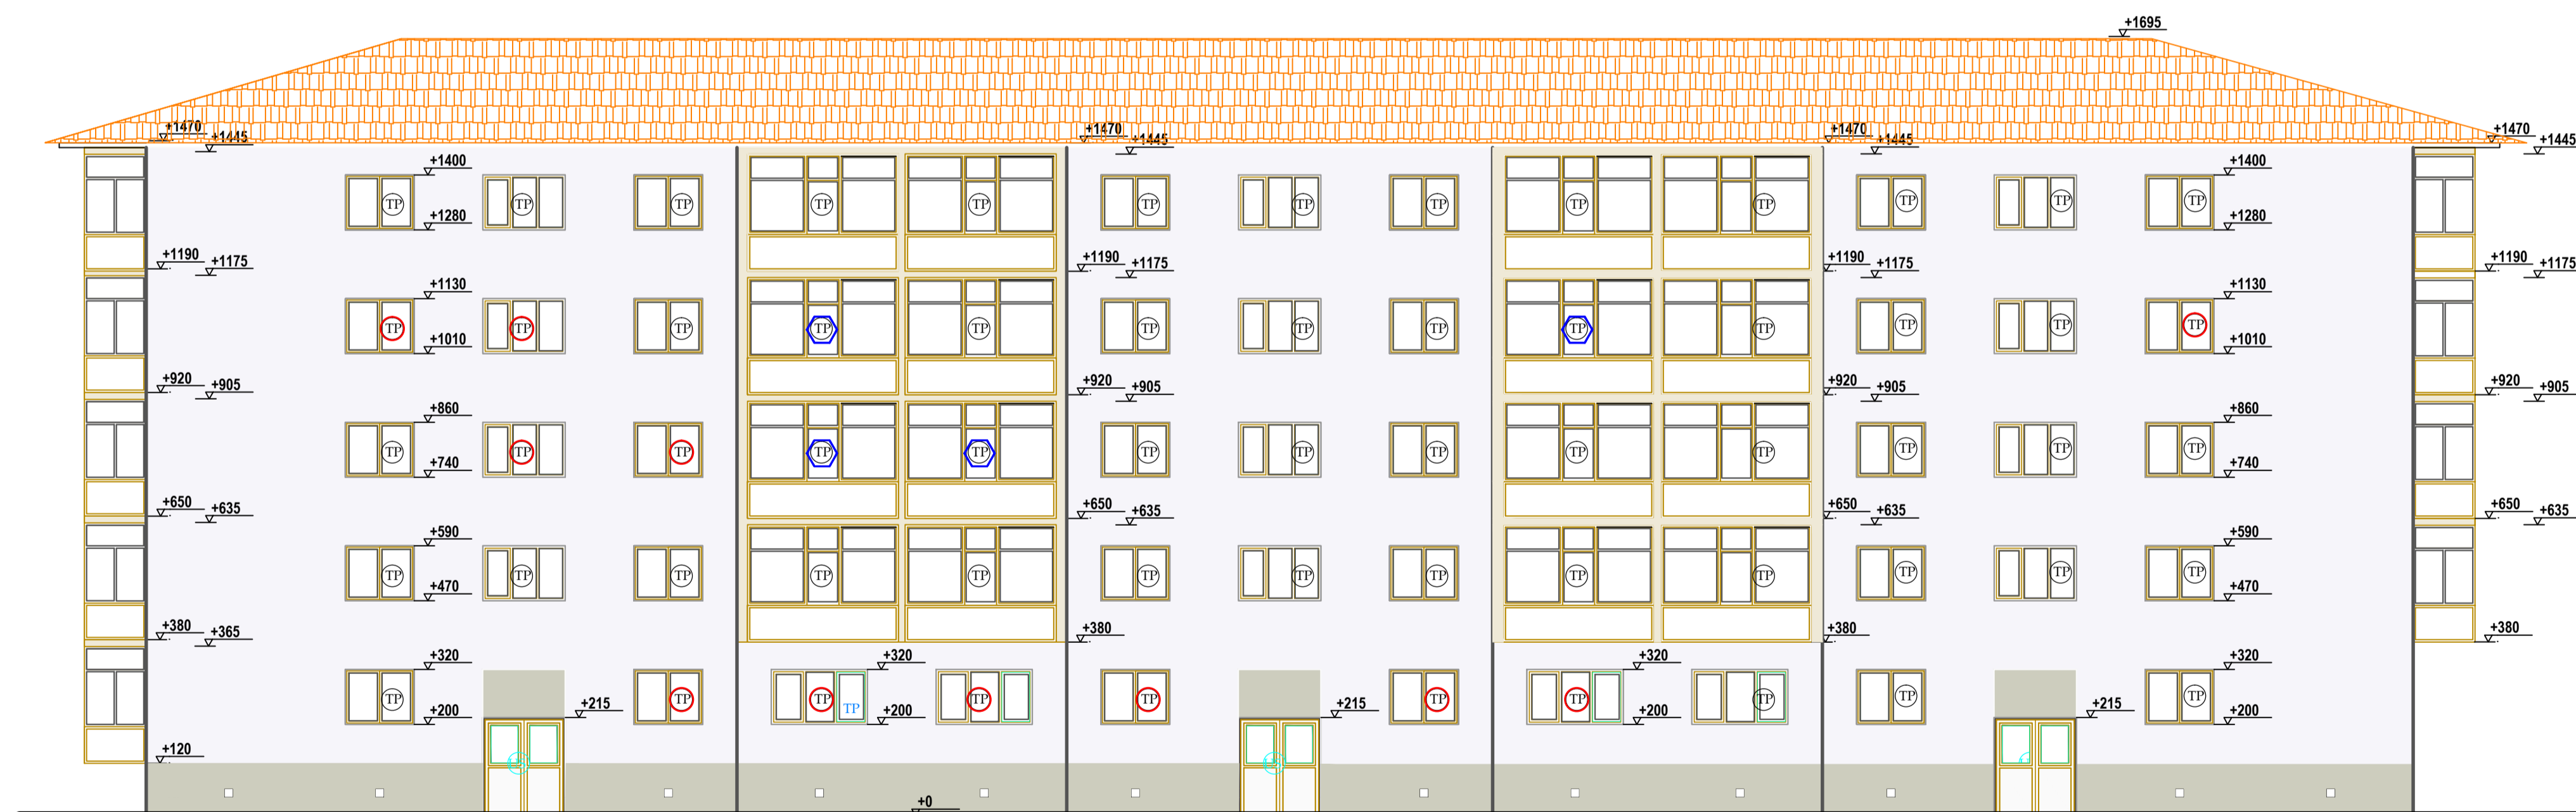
+1695
+1470
+1445
+1470
+1445
+1470
+1445
+1470
+1445
+1400
+1280
+1400
+1280
+1190
+1175
+1190
+1175
+1190
+1175
+1190
+1175
+1130
+1010
+1130
+1010
+920
+905
+920
+905
+920
+905
+920
+905
+860
+740
+860
+740
+650
+635
+650
+635
+650
+635
+650
+635
+590
+470
+590
+470
+380
+365
+380
+380
+380
+320
+200
+320
+200
+320
+200
+320
+200
+215
+215
+215
+120
+0
TP
TP
TP
TP
TP
TP
TP
TP
TP
TP
TP
TP
TP
TP
TP
TP
TP
TP
TP
TP
TP
TP
TP
TP
TP
TP
TP
TP
TP
TP
TP
TP
TP
TP
TP
TP
TP
TP
TP
TP
TP
TP
TP
TP
TP
TP
TP
TP
TP
TP
TP
TP
TP
TP
TP
TP
TP
TP
TP
TP
TP
TP
TP
TP
TP
TP
TP
TP